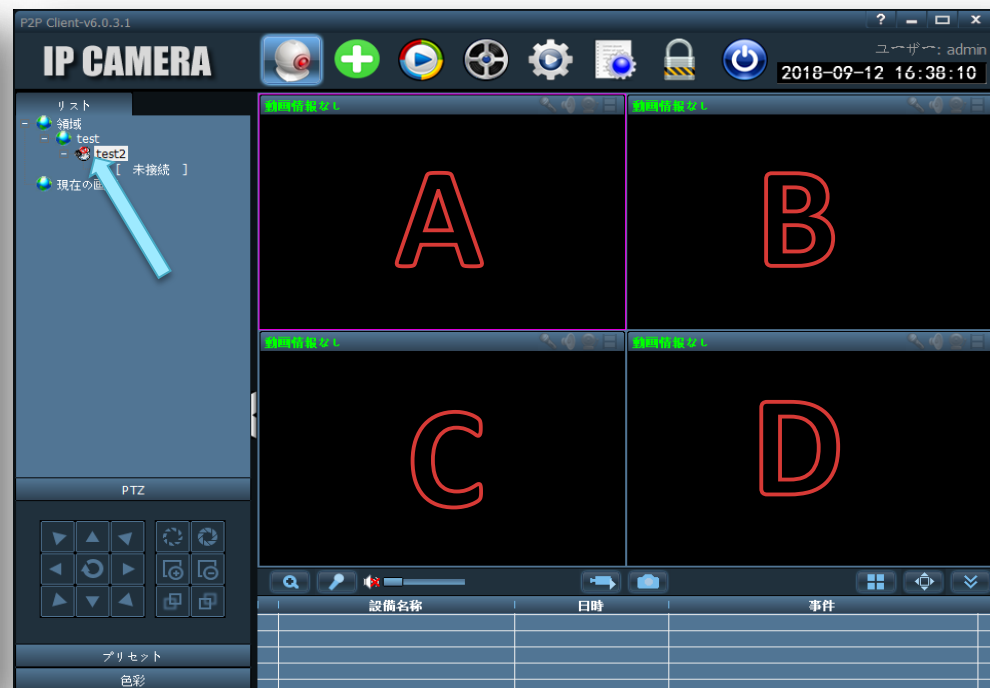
P2P Client-v6.0.3.1

? _ □ x

IP CAMERA

ユーザー: admin

2018-09-12 16:38:10

リスト

- 領域
- test
- test2
[ 未接続 ]
現在の画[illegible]

動画情報なし

A

動画情報なし

B

動画情報なし

C

動画情報なし

D

PTZ

プリセット

色彩

| 設備名称 | 日時 | 事件 |
|---|---|---|
| | | |
| | | |
| | | |
| | | |